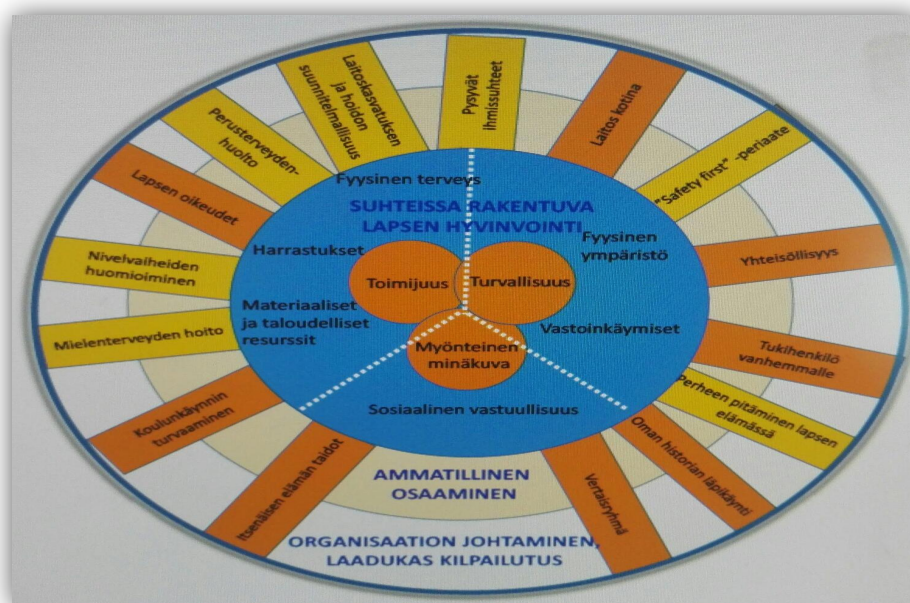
SUHTEISSA RAKENTUVA LAPSEN HYVINVOINTI

Toimijuus

Turvallisuus

Myönteinen minäkuva

Fyysinen terveys

Harrastukset

Materiaaliset ja taloudelliset resurssit

Fyysinen ympäristö

Vastoinkäymiset

Sosiaalinen vastuullisuus

AMMATILLINEN OSAAMINEN

ORGANISAATION JOHTAMINEN, LAADUKAS KILPAILUTUS

Pysyvät ihmissuhteet

Laitos kotina

"Safety first" -periaate

Yhteisöllisyys

Tukihenkilö vanhemmalle

Perheen pitäminen lapsen elämässä

Oman historian läpikäynti

Vertaisryhmä

Itsenäisen elämän taidot

Koulunkäynnin turvaaminen

Mielenterveyden hoito

Nivelvaiheiden huomioiminen

Lapsen oikeudet

Perusterveydenhuolto

Laitoskasvatuksen ja hoidon suunnitelmallisuus